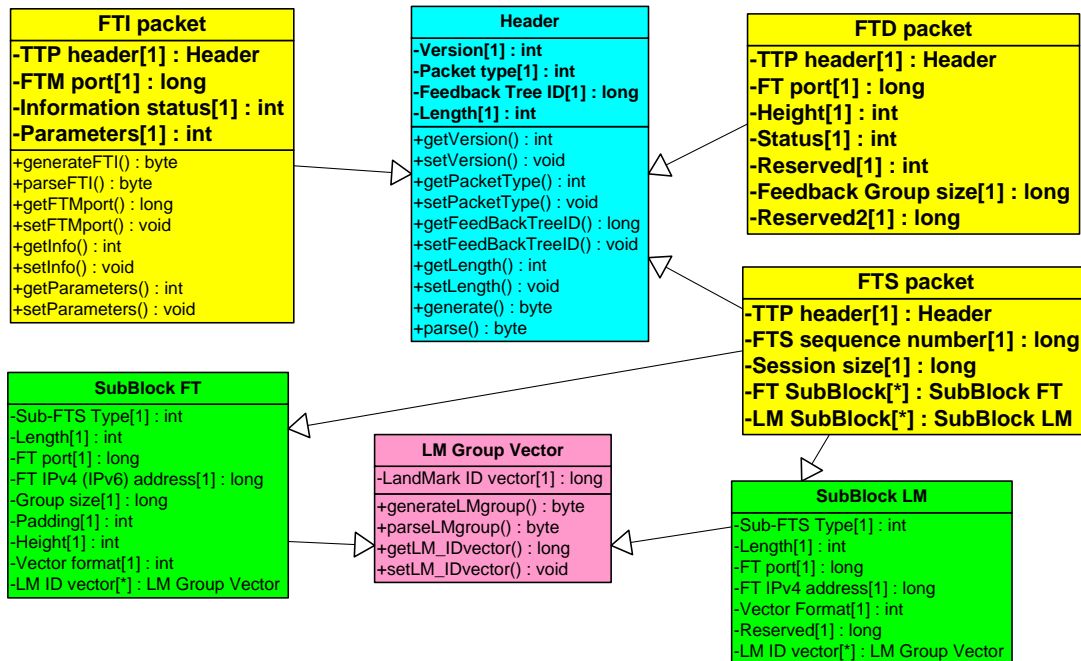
FTI packet
-TTP header[1] : Header
-FTM port[1] : long
-Information status[1] : int
-Parameters[1] : int
+generateFTI() : byte
+parseFTI() : byte
+getFTMport() : long
+setFTMport() : void
+getInfo() : int
+setInfo() : void
+getParameters() : int
+setParameters() : void

Header
-Version[1] : int
-Packet type[1] : int
-Feedback Tree ID[1] : long
-Length[1] : int
+getVersion() : int
+setVersion() : void
+getPacketType() : int
+setPacketType() : void
+getFeedBackTreeID() : long
+setFeedBackTreeID() : void
+getLength() : int
+setLength() : void
+generate() : byte
+parse() : byte

FTD packet
-TTP header[1] : Header
-FT port[1] : long
-Height[1] : int
-Status[1] : int
-Reserved[1] : int
-Feedback Group size[1] : long
-Reserved2[1] : long

FTS packet
-TTP header[1] : Header
-FTS sequence number[1] : long
-Session size[1] : long
-FT SubBlock[*] : SubBlock FT
-LM SubBlock[*] : SubBlock LM

SubBlock FT
-Sub-FTS Type[1] : int
-Length[1] : int
-FT port[1] : long
-FT IPv4 (IPv6) address[1] : long
-Group size[1] : long
-Padding[1] : int
-Height[1] : int
-Vector format[1] : int
-LM ID vector[*] : LM Group Vector

LM Group Vector
-LandMark ID vector[1] : long
+generateLMgroup() : byte
+parseLMgroup() : byte
+getLM_IDvector() : long
+setLM_IDvector() : void

SubBlock LM
-Sub-FTS Type[1] : int
-Length[1] : int
-FT port[1] : long
-FT IPv4 address[1] : long
-Vector Format[1] : int
-Reserved[1] : long
-LM ID vector[*] : LM Group Vector